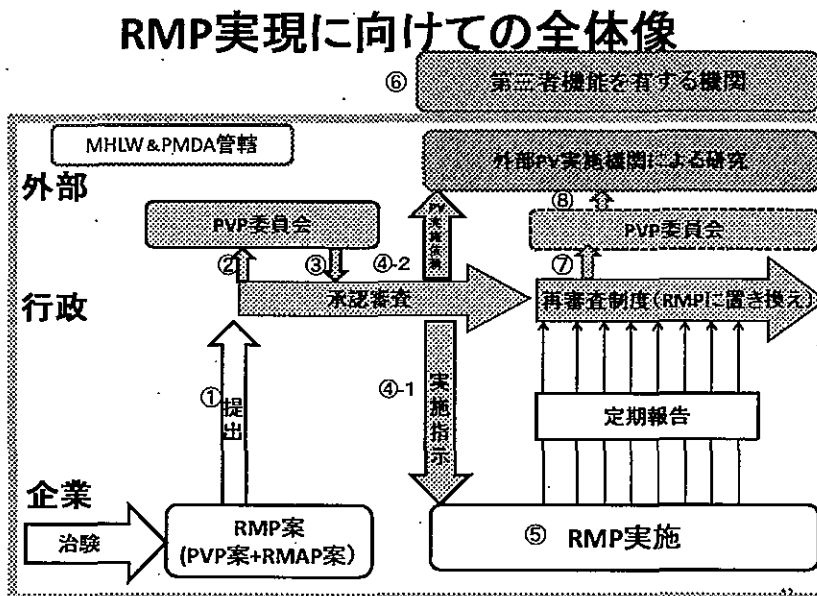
RMP実現に向けての全体像

⑥ 第三者機能を有する機関

MHLW＆PMDA管轄

外部

外部PV実施機関による研究

PVP委員会

PV実施依頼

⑧

PVP委員会

② ③ ④-2 ⑦

行政

承認審査

再審査制度（RMPに置き換え）

①提出

④-1 実施指示

定期報告

企業

治験

RMP案
(PVP案+RMAP案)

⑤ RMP実施